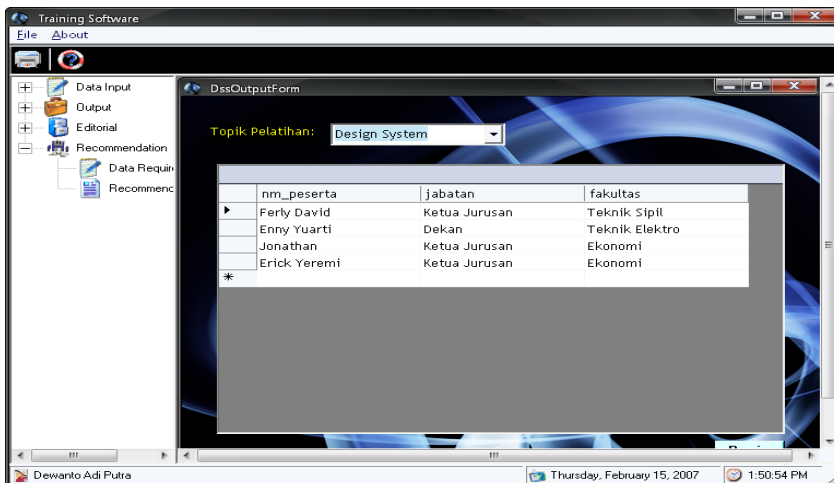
Training Software
File About

Data Input
Output
Editorial
Recommendation
Data Requir
Recommenc

DssOutputForm

Topik Pelatihan: Design System

| | nm_peserta | jabatan | fakultas |
|---|---|---|---|
| ▶ | Ferly David | Ketua Jurusan | Teknik Sipil |
| | Enny Yuarti | Dekan | Teknik Elektro |
| | Jonathan | Ketua Jurusan | Ekonomi |
| | Erick Yeremi | Ketua Jurusan | Ekonomi |
| * | | | |

Dewanto Adi Putra
Thursday, February 15, 2007
1:50:54 PM